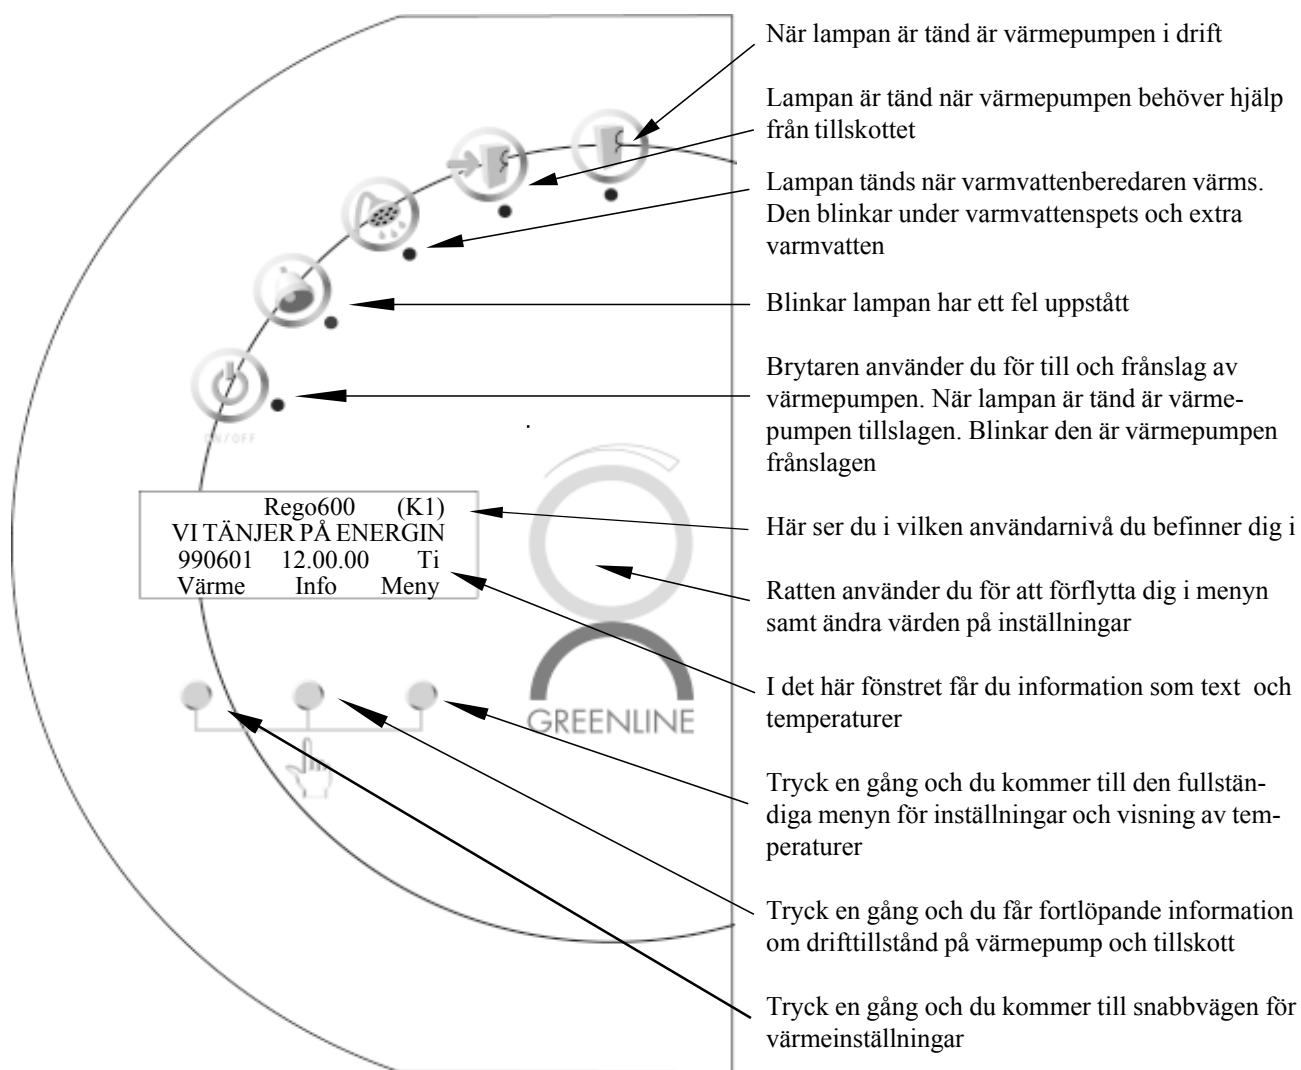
När lampan är tänd är värmepumpen i drift

Lampan är tänd när värmepumpen behöver hjälp från tillskottet

Lampan tänds när varmvattenberedaren värms. Den blinkar under varmvattenspets och extra varmvatten

Blinkar lampan har ett fel uppstått

Brytaren använder du för till och frånslag av värmepumpen. När lampan är tänd är värmepumpen tillslagen. Blinkar den är värmepumpen frånslagen

ON/OFF

Rego600 (K1)
VI TÄNJER PÅ ENERGIN
990601 12.00.00 Ti
Värme Info Meny

Här ser du i vilken användarnivå du befinner dig i

Ratten använder du för att förflytta dig i menyn samt ändra värden på inställningar

GREENLINE

I det här fönstret får du information som text och temperaturer

Tryck en gång och du kommer till den fullständiga menyn för inställningar och visning av temperaturer

Tryck en gång och du får fortlöpande information om drifttillstånd på värmepump och tillskott

Tryck en gång och du kommer till snabbvägen för värmeinställningar